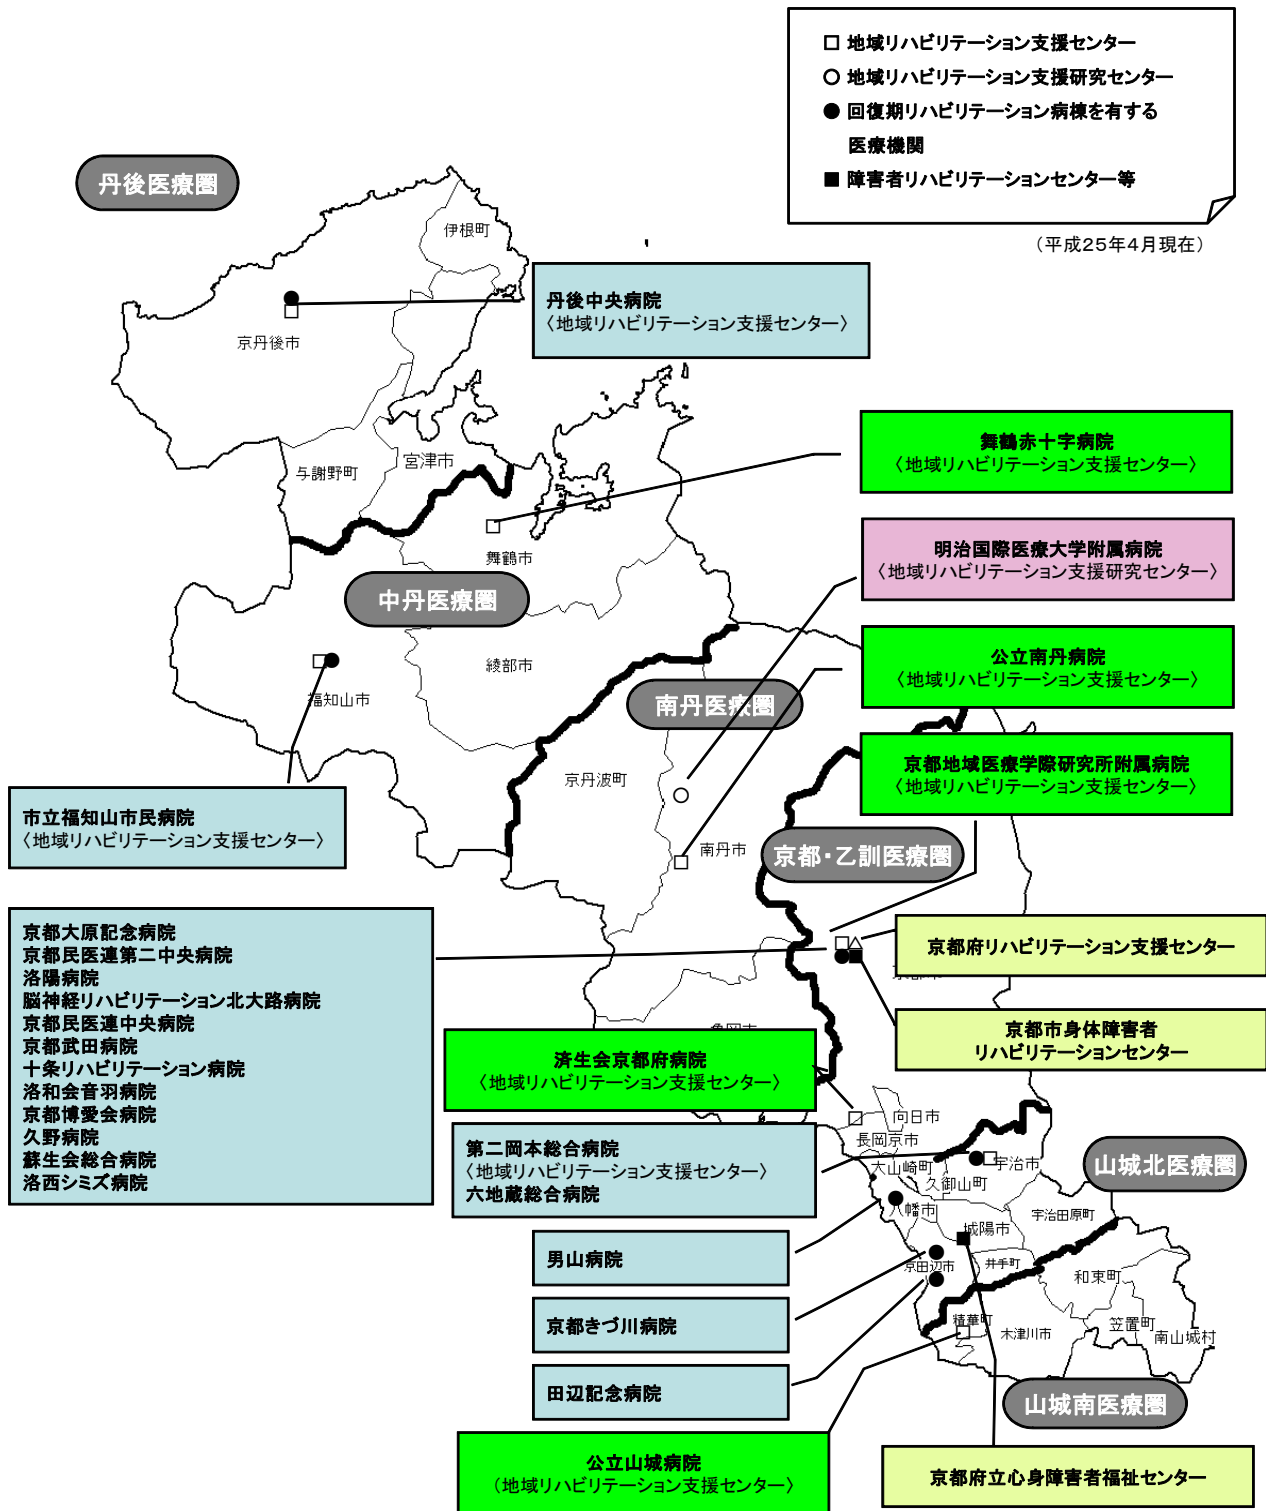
□ 地域リハビリテーション支援センター
○ 地域リハビリテーション支援研究センター
● 回復期リハビリテーション病棟を有する医療機関
■ 障害者リハビリテーションセンター等

（平成25年4月現在）

丹後医療圏

伊根町

丹後中央病院
〈地域リハビリテーション支援センター〉

京丹後市

舞鶴赤十字病院
〈地域リハビリテーション支援センター〉

与謝野町

宮津市

舞鶴市

明治国際医療大学附属病院
〈地域リハビリテーション支援研究センター〉

中丹医療圏

綾部市

福知山市

公立南丹病院
〈地域リハビリテーション支援センター〉

南丹医療圏

京都地域医療学際研究所附属病院
〈地域リハビリテーション支援センター〉

京丹波町

市立福知山市民病院
〈地域リハビリテーション支援センター〉

南丹市

京都・乙訓医療圏

京都大原記念病院
京都民医連第二中央病院
洛陽病院
脳神経リハビリテーション北大路病院
京都民医連中央病院
京都武田病院
十条リハビリテーション病院
洛和会音羽病院
京都博愛会病院
久野病院
蘇生会総合病院
洛西シミズ病院

京都府リハビリテーション支援センター

京都市身体障害者
リハビリテーションセンター

済生会京都府病院
〈地域リハビリテーション支援センター〉

向日市

長岡京市

第二岡本総合病院
〈地域リハビリテーション支援センター〉
六地蔵総合病院

大山崎町

宇治市

久御山町

山城北医療圏

八幡市

宇治田原町

城陽市

男山病院

井手町

京田辺市

和束町

京都きづ川病院

精華町

笠置町

木津川市

南山城村

田辺記念病院

山城南医療圏

公立山城病院
〈地域リハビリテーション支援センター〉

京都府立心身障害者福祉センター